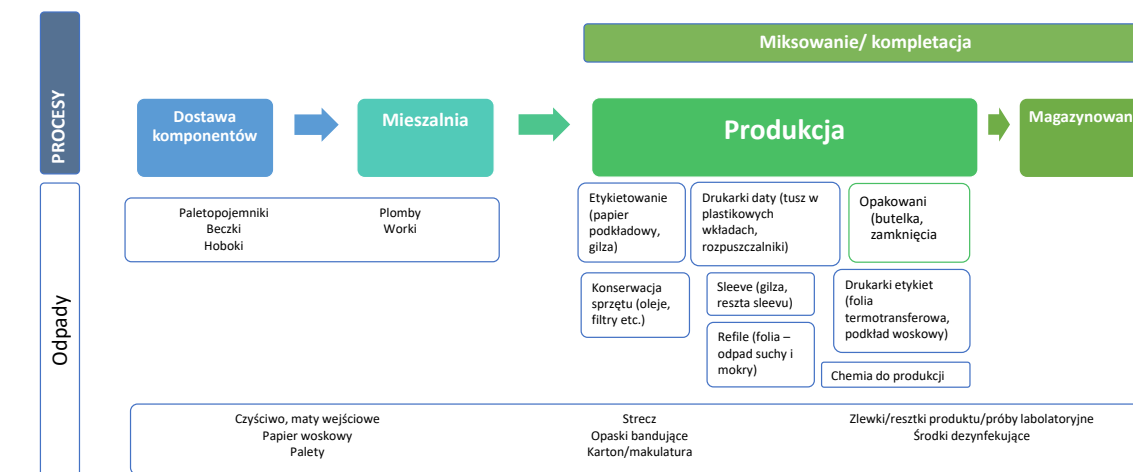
PROCESY

Miksowanie/ kompletacja

Dostawa komponentów

Mieszalnia

Produkcja

Magazynowan

Odpady

Paletopojemniki
Beczki
Hoboki

Plomby
Worki

Etykietowanie (papier podkładowy, gilza)

Drukarki daty (tusz w plastikowych wkładach, rozpuszczalniki)

Opakowani (butelka, zamknięcia

Konserwacja sprzętu (oleje, filtry etc.)

Sleeve (gilza, reszta sleevu)

Drukarki etykiet (folia termotransferowa, podkład woskowy)

Refile (folia – odpad suchy i mokry)

Chemia do produkcji

Czyściwo, maty wejściowe
Papier woskowy
Palety

Strecz
Opaski bandujące
Karton/makulatura

Zlewki/resztki produktu/próby labolatoryjne
Środki dezynfekujące